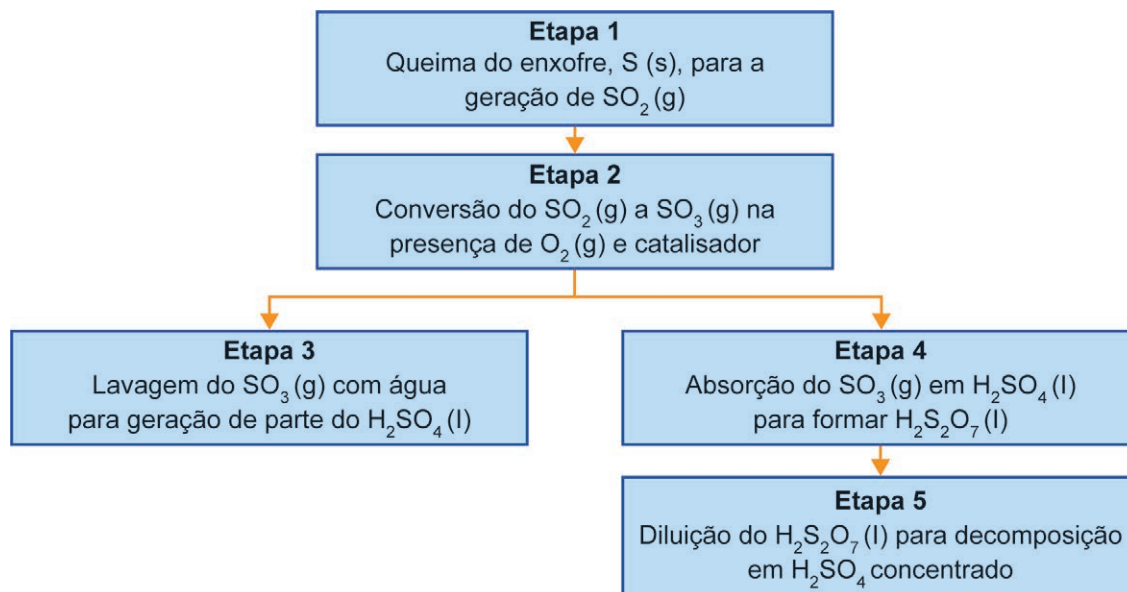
Etapa 1
Queima do enxofre, S (s), para a geração de $SO_2$ (g)

Etapa 2
Conversão do $SO_2$ (g) a $SO_3$ (g) na presença de $O_2$ (g) e catalisador

Etapa 3
Lavagem do $SO_3$ (g) com água para geração de parte do $H_2SO_4$ (l)

Etapa 4
Absorção do $SO_3$ (g) em $H_2SO_4$ (l) para formar $H_2S_2O_7$ (l)

Etapa 5
Diluição do $H_2S_2O_7$ (l) para decomposição em $H_2SO_4$ concentrado